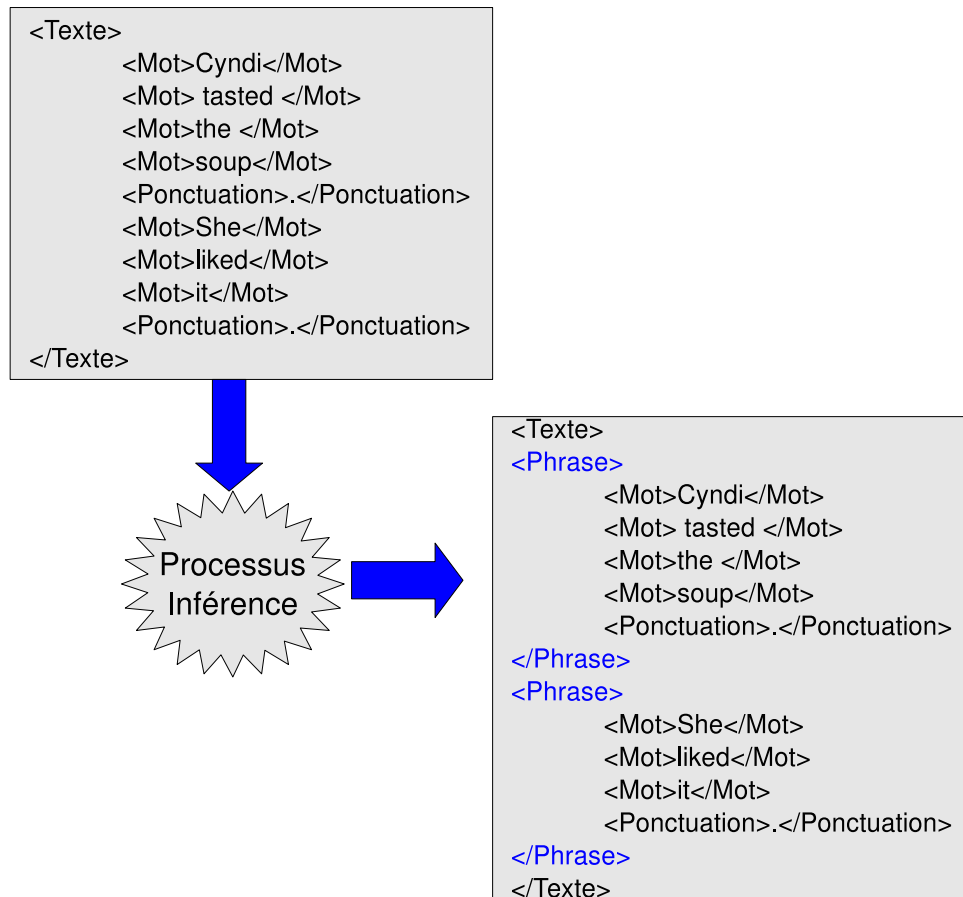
<Texte>
<Mot>Cyndi</Mot>
<Mot> tasted </Mot>
<Mot>the </Mot>
<Mot>soup</Mot>
<Ponctuation>.</Ponctuation>
<Mot>She</Mot>
<Mot>liked</Mot>
<Mot>it</Mot>
<Ponctuation>.</Ponctuation>
</Texte>

Processus Inférence

<Texte>
<Phrase>
<Mot>Cyndi</Mot>
<Mot> tasted </Mot>
<Mot>the </Mot>
<Mot>soup</Mot>
<Ponctuation>.</Ponctuation>
</Phrase>
<Phrase>
<Mot>She</Mot>
<Mot>liked</Mot>
<Mot>it</Mot>
<Ponctuation>.</Ponctuation>
</Phrase>
</Texte>